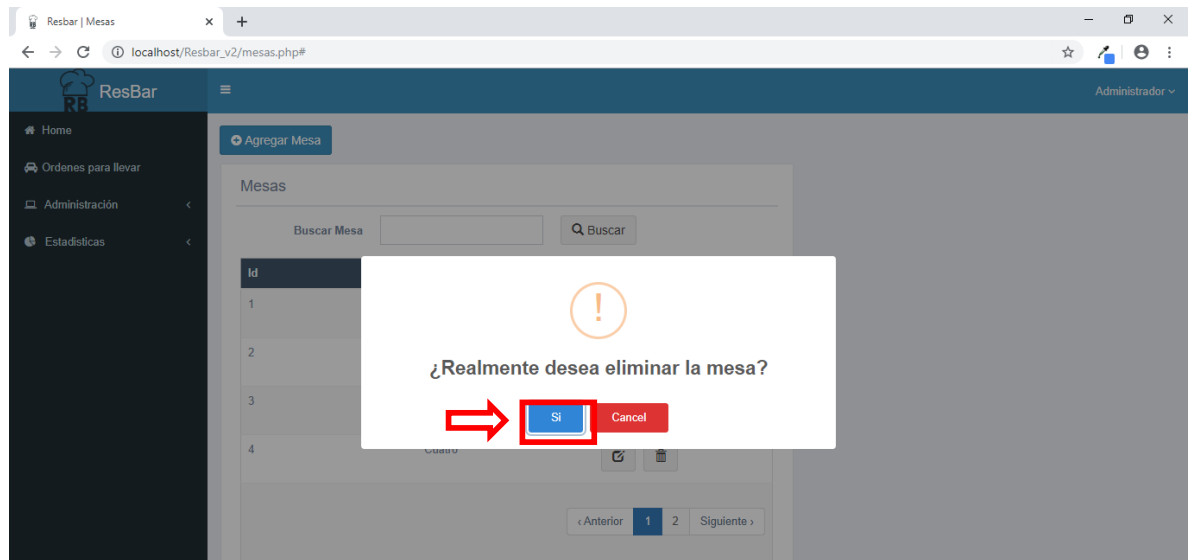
Resbar | Mesas
localhost/Resbar_v2/mesas.php#

RB ResBar
Administrador

Home
Ordenes para llevar
Administración
Estadisticas

Agregar Mesa

Mesas

Buscar Mesa
Buscar

| Id |
|---|
| 1 |
| 2 |
| 3 |
| 4 |

Cuatro

!

¿Realmente desea eliminar la mesa?

Si
Cancel

‹ Anterior 1 2 Siguiente ›